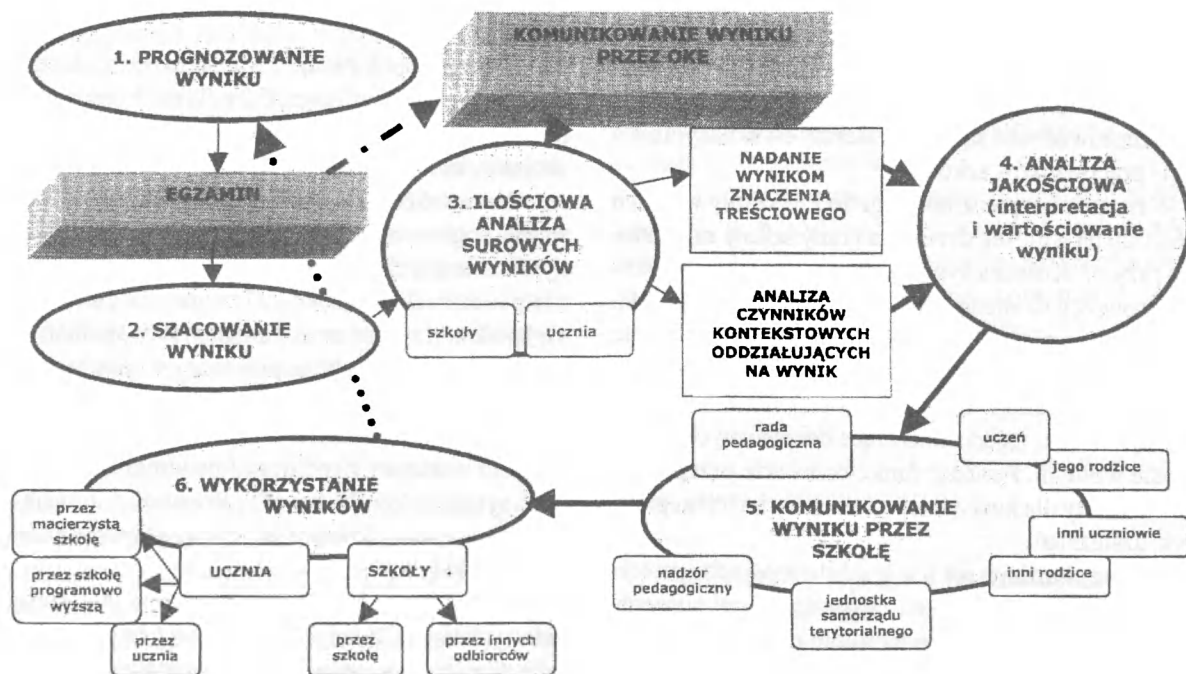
1. PROGNOZOWANIE WYNIKU

KOMUNIKOWANIE WYNIKU PRZEZ OKE

EGZAMIN

3. ILOŚCIOWA ANALIZA SUROWYCH WYNIKÓW

szkoły

ucznia

NADANIE WYNIKOM ZNACZENIA TREŚCIOWEGO

ANALIZA CZYNNIKÓW KONTEKSTOWYCH ODDZIAŁUJĄCYCH NA WYNIK

4. ANALIZA JAKOŚCIOWA (interpretacja i wartościowanie wyniku)

2. SZACOWANIE WYNIKU

rada pedagogiczna

uczeń

jego rodzice

5. KOMUNIKOWANIE WYNIKU PRZEZ SZKOŁĘ

inni uczniowie

inni rodzice

nadzór pedagogiczny

jednostka samorządu terytorialnego

6. WYKORZYSTANIE WYNIKÓW

przez macierzystą szkołę

przez szkołę programowo wyższą

przez ucznia

UCZNIA

SZKOŁY

przez szkołę

przez innych odbiorców